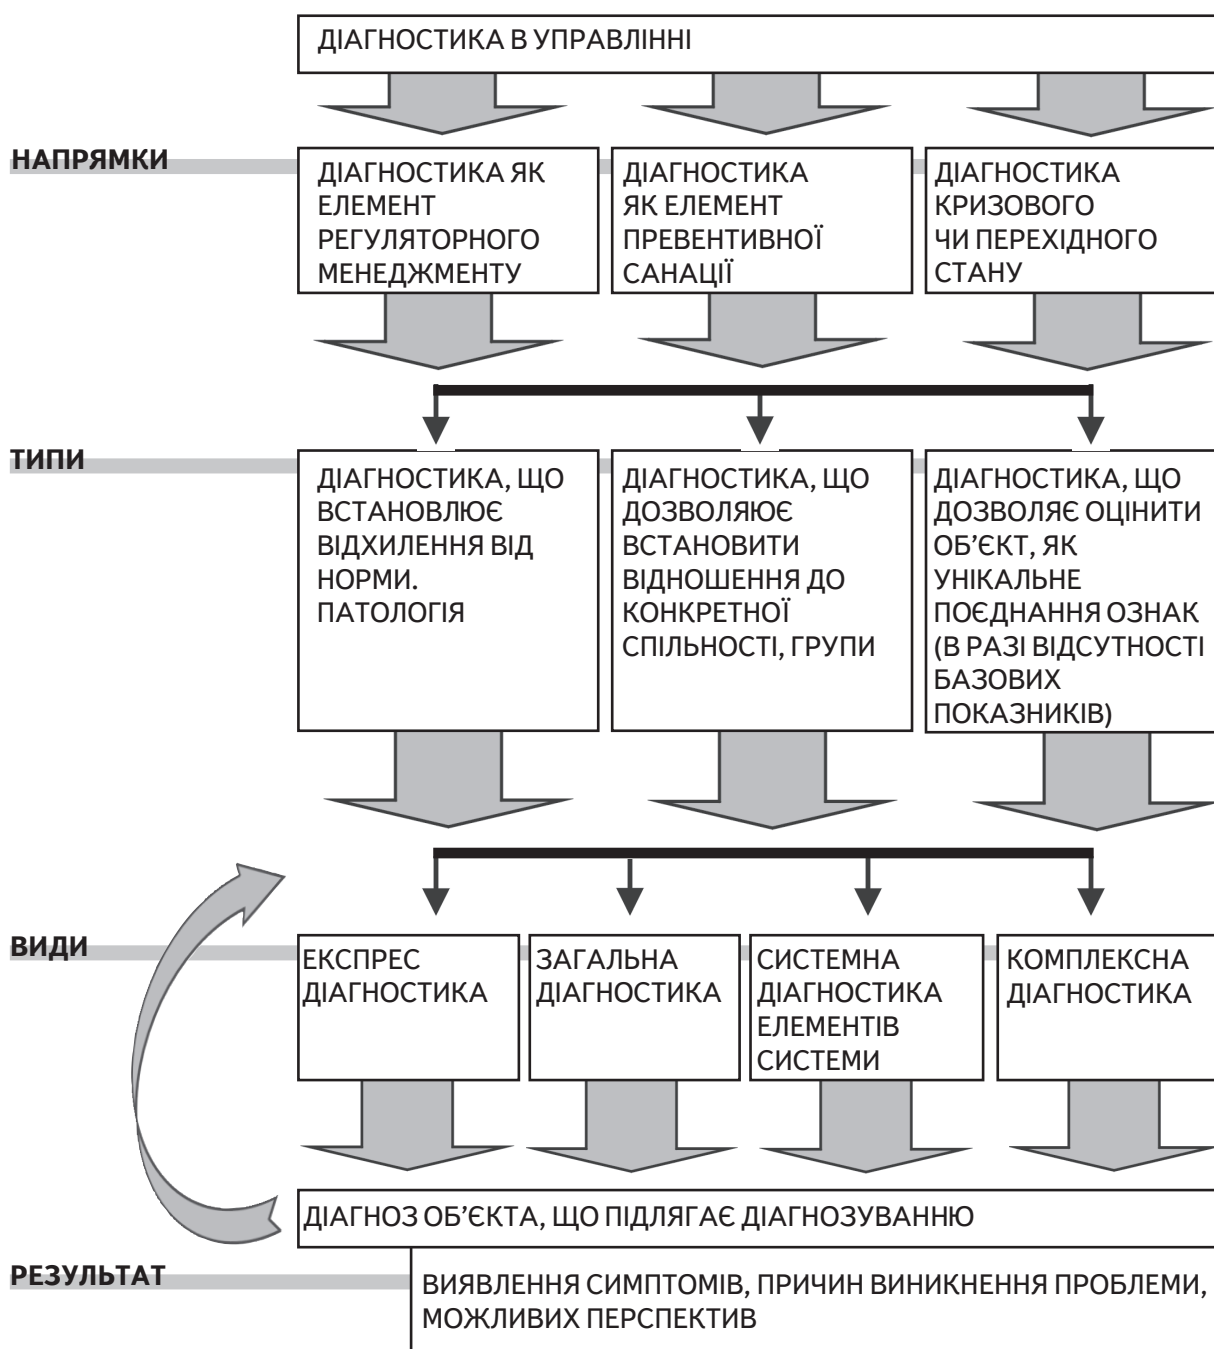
ДІАГНОСТИКА В УПРАВЛІННІ

НАПРЯМКИ

ДІАГНОСТИКА ЯК ЕЛЕМЕНТ РЕГУЛЯТОРНОГО МЕНЕДЖМЕНТУ

ДІАГНОСТИКА ЯК ЕЛЕМЕНТ ПРЕВЕНТИВНОЇ САНАЦІЇ

ДІАГНОСТИКА КРИЗОВОГО ЧИ ПЕРЕХІДНОГО СТАНУ

ТИПИ

ДІАГНОСТИКА, ЩО ВСТАНОВЛЮЄ ВІДХИЛЕННЯ ВІД НОРМИ. ПАТОЛОГІЯ

ДІАГНОСТИКА, ЩО ДОЗВОЛЯЮЄ ВСТАНОВИТИ ВІДНОШЕННЯ ДО КОНКРЕТНОЇ СПІЛЬНОСТІ, ГРУПИ

ДІАГНОСТИКА, ЩО ДОЗВОЛЯЄ ОЦІНИТИ ОБ'ЄКТ, ЯК УНІКАЛЬНЕ ПОЄДНАННЯ ОЗНАК (В РАЗІ ВІДСУТНОСТІ БАЗОВИХ ПОКАЗНИКІВ)

ВИДИ

ЕКСПРЕС ДІАГНОСТИКА

ЗАГАЛЬНА ДІАГНОСТИКА

СИСТЕМНА ДІАГНОСТИКА ЕЛЕМЕНТІВ СИСТЕМИ

КОМПЛЕКСНА ДІАГНОСТИКА

ДІАГНОЗ ОБ'ЄКТА, ЩО ПІДЛЯГАЄ ДІАГНОЗУВАННЮ

РЕЗУЛЬТАТ

ВИЯВЛЕННЯ СИМПТОМІВ, ПРИЧИН ВИНИКНЕННЯ ПРОБЛЕМИ, МОЖЛИВИХ ПЕРСПЕКТИВ